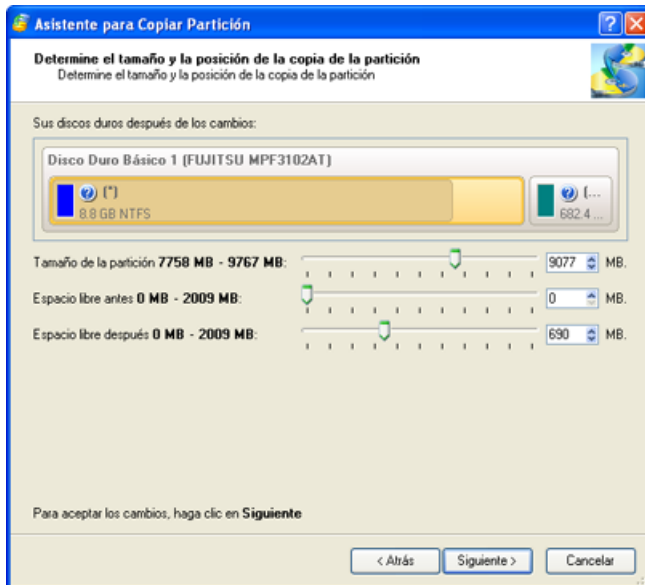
Asistente para Copiar Partición

Determine el tamaño y la posición de la copia de la partición
Determine el tamaño y la posición de la copia de la partición

Sus discos duros después de los cambios:

Disco Duro Básico 1 (FUJITSU MPF3102AT)

(*)
8.8 GB NTFS

(...
682.4 ...

Tamaño de la partición 7758 MB - 9767 MB: 9077 MB.

Espacio libre antes 0 MB - 2009 MB: 0 MB.

Espacio libre después 0 MB - 2009 MB: 690 MB.

Para aceptar los cambios, haga clic en Siguiente

< Atrás Siguiente > Cancelar